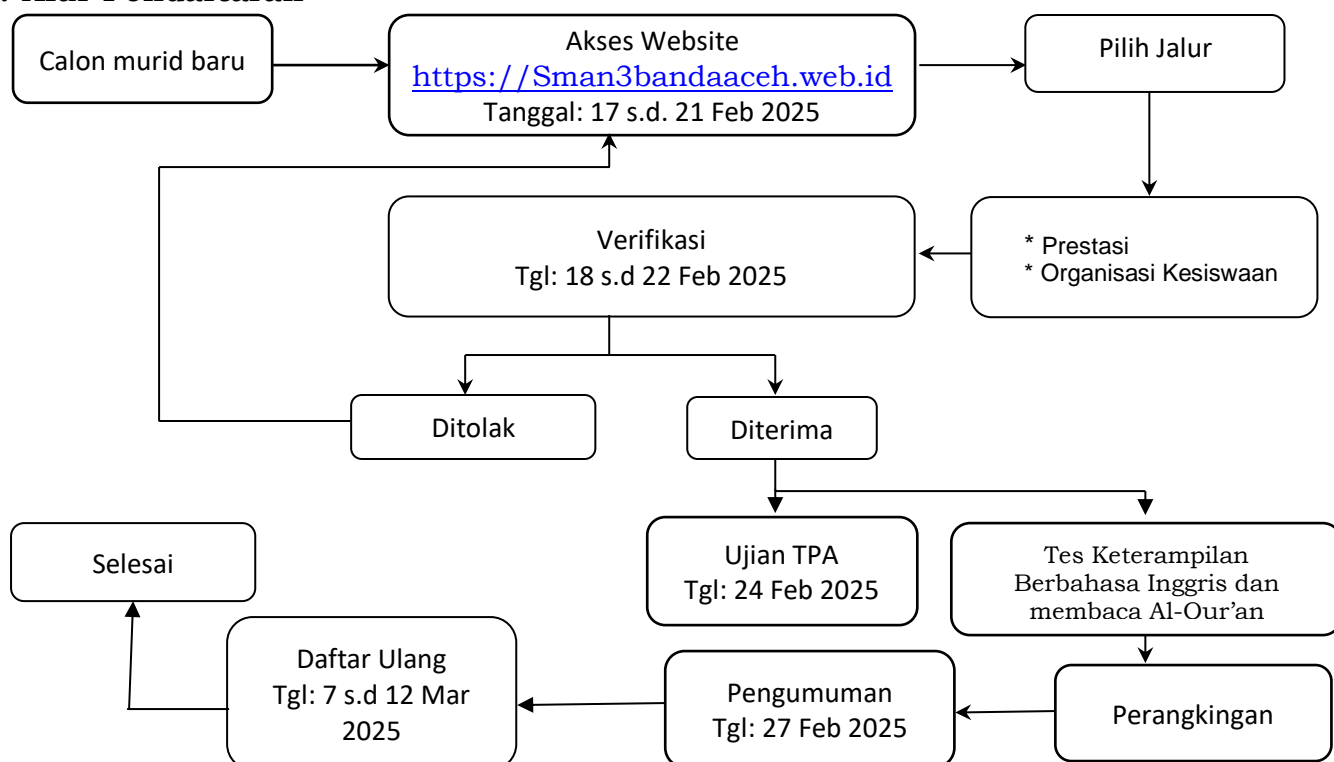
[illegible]

Calon murid baru

Akses Website
https://Sman3bandaaceh.web.id
Tanggal: 17 s.d. 21 Feb 2025

Pilih Jalur

Verifikasi
Tgl: 18 s.d 22 Feb 2025

* Prestasi
* Organisasi Kesiswaan

Ditolak

Diterima

Ujian TPA
Tgl: 24 Feb 2025

Tes Keterampilan Berbahasa Inggris dan membaca Al-Our'an

Selesai

Daftar Ulang
Tgl: 7 s.d 12 Mar 2025

Pengumuman
Tgl: 27 Feb 2025

Perangkingan